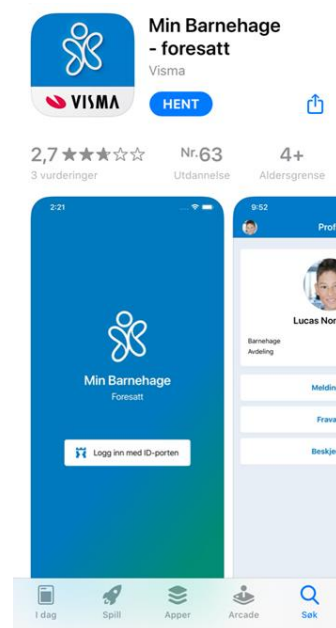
VISMA

Min Barnehage - foresatt

Visma

HENT

2,7 ★★★☆☆

3 vurderinger

Nr. 63

Utdannelse

4+

Aldersgrense

2:21

Min Barnehage

Foresatt

Logg inn med ID-porten

9:52

Prof

Lucas Nor

Barnehage

Avdeling

Meldin

Frava

Beskje

I dag

Spill

Apper

Arcade

Søk